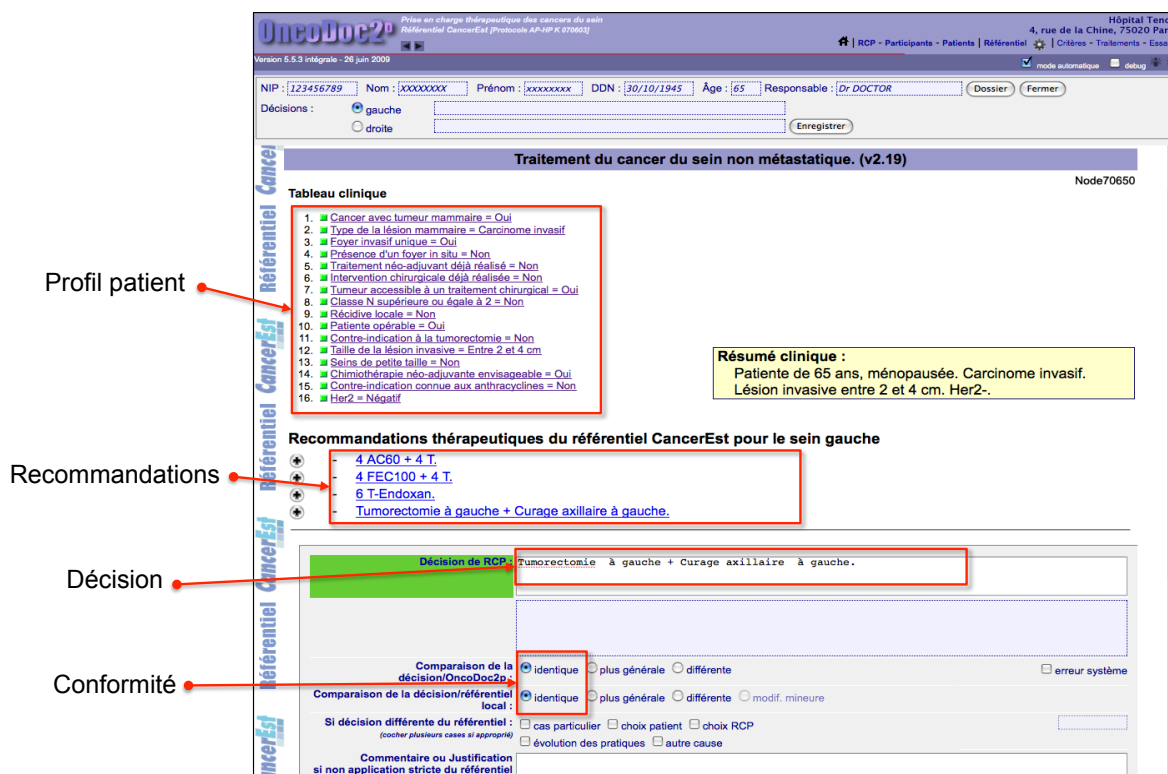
OncoDoc2p

Prise en charge thérapeutique des cancers du sein
Référentiel CancerEst [Protocole AP-HP K 070603]

Hôpital Tenc
4, rue de la Chine, 75020 Par

| RCP - Participants - Patients | Référentiel | Critères - Traitements - Essa

Version 5.5.3 intégrale - 26 juin 2009

mode automatique debug

NIP : 123456789 Nom : XXXXXXXX Prénom : xxxxxxxx DDN : 30/10/1945 Âge : 65 Responsable : Dr DOCTOR Dossier Fermer

Décisions : gauche
droite
Enregistrer

Référentiel CancerEst Référentiel CancerEst Référentiel CancerEst

Traitement du cancer du sein non métastatique. (v2.19)

Node70650

Tableau clinique

1. Cancer avec tumeur mammaire = Oui
2. Type de la lésion mammaire = Carcinome invasif
3. Foyer invasif unique = Oui
4. Présence d'un foyer in situ = Non
5. Traitement néo-adjuvant déjà réalisé = Non
6. Intervention chirurgicale déjà réalisée = Non
7. Tumeur accessible à un traitement chirurgical = Oui
8. Classe N supérieure ou égale à 2 = Non
9. Récidive locale = Non
10. Patiente opérable = Oui
11. Contre-indication à la tumorectomie = Non
12. Taille de la lésion invasive = Entre 2 et 4 cm
13. Seins de petite taille = Non
14. Chimiothérapie néo-adjuvante envisageable = Oui
15. Contre-indication connue aux anthracyclines = Non
16. Her2 = Négatif

Profil patient

Résumé clinique :
Patiente de 65 ans, ménopausée. Carcinome invasif.
Lésion invasive entre 2 et 4 cm. Her2-.

Recommandations thérapeutiques du référentiel CancerEst pour le sein gauche

Recommandations

- 4 AC60 + 4 T.
- 4 FEC100 + 4 T.
- 6 T-Endoxan.
- Tumorectomie à gauche + Curage axillaire à gauche.

Décision

Décision de RCP Tumorectomie à gauche + Curage axillaire à gauche.

Conformité

Comparaison de la décision/OncoDoc2p identique plus générale différente erreur système

Comparaison de la décision/référentiel local : identique plus générale différente modif. mineure

Si décision différente du référentiel : (cocher plusieurs cases si approprié) cas particulier choix patient choix RCP
évolution des pratiques autre cause

Commentaire ou Justification si non application stricte du référentiel